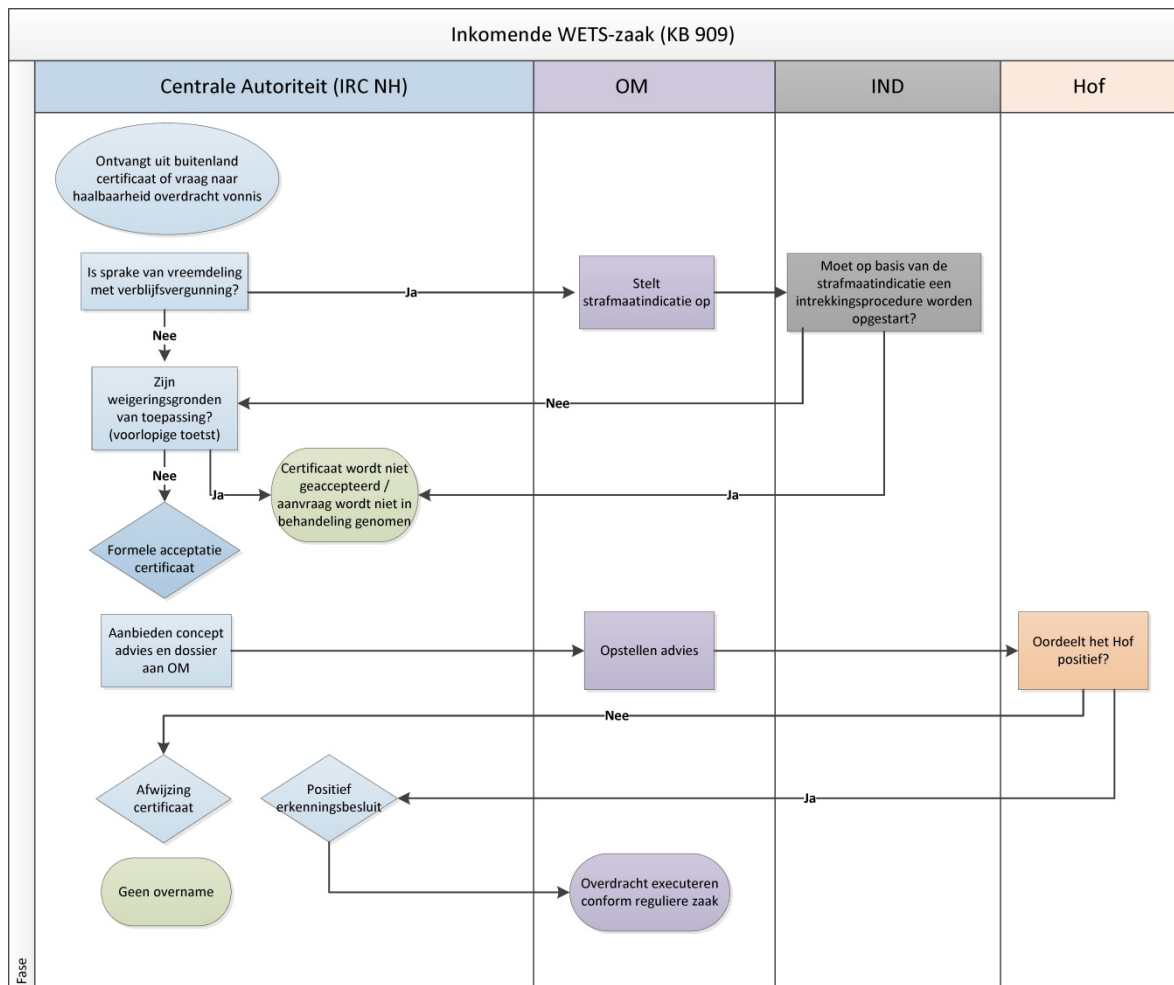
Inkomende WETS-zaak (KB 909)

Centrale Autoriteit (IRC NH)

OM

IND

Hof

Ontvangt uit buitenland certificaat of vraag naar haalbaarheid overdracht vonnis

Is sprake van vreemdeling met verblijfsvergunning?

Ja

Stelt strafmaatindicatie op

Moet op basis van de strafmaatindicatie een intrekkingsprocedure worden opgestart?

Nee

Zijn weigeringsgronden van toepassing? (voorlopige toetst)

Nee

Nee

Ja

Certificaat wordt niet geaccepteerd / aanvraag wordt niet in behandeling genomen

Ja

Formele acceptatie certificaat

Aanbieden concept advies en dossier aan OM

Opstellen advies

Oordeelt het Hof positief?

Nee

Afwijzing certificaat

Positief erkenningsbesluit

Ja

Geen overname

Overdracht executeren conform reguliere zaak

Fase